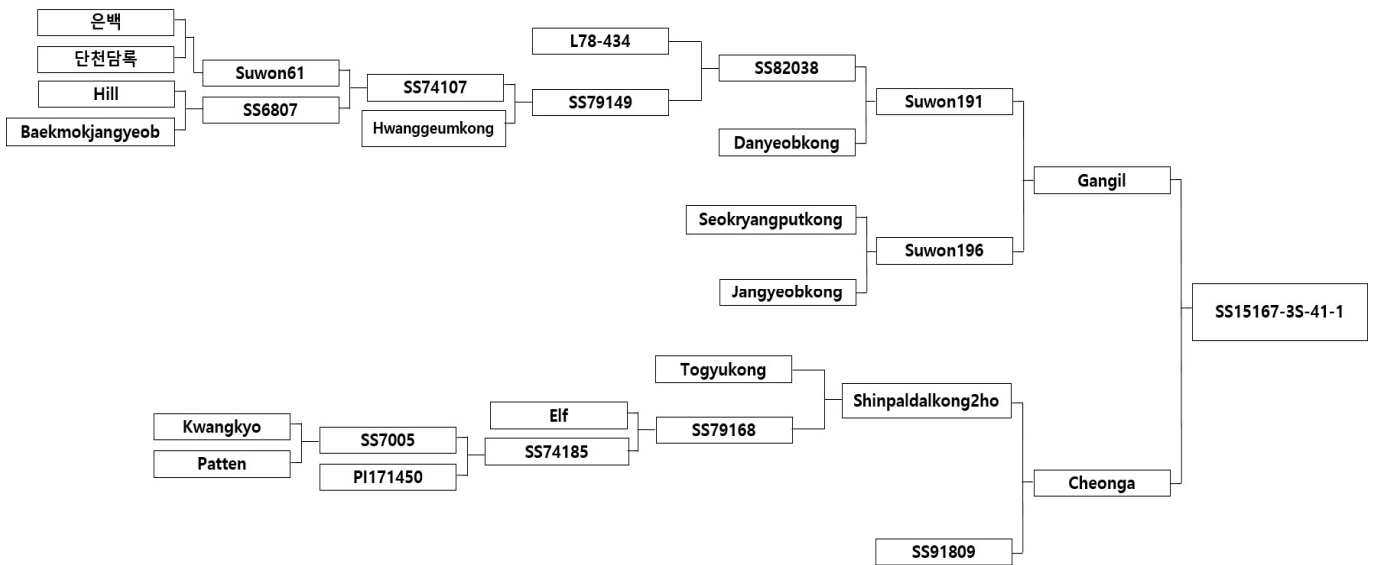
은백
단천담록
Suwon61
Hill
SS6807
Baekmokjangyeob
SS74107
Hwanggeumkong
L78-434
SS79149
SS82038
Suwon191
Danyeobkong
Gangil
Seokryangputkong
Suwon196
Jangyeobkong
SS15167-3S-41-1
Togyukong
Shinpaldalkong2ho
Elf
Kwangkyo
SS7005
SS79168
Patten
SS74185
PI171450
Cheonga
SS91809